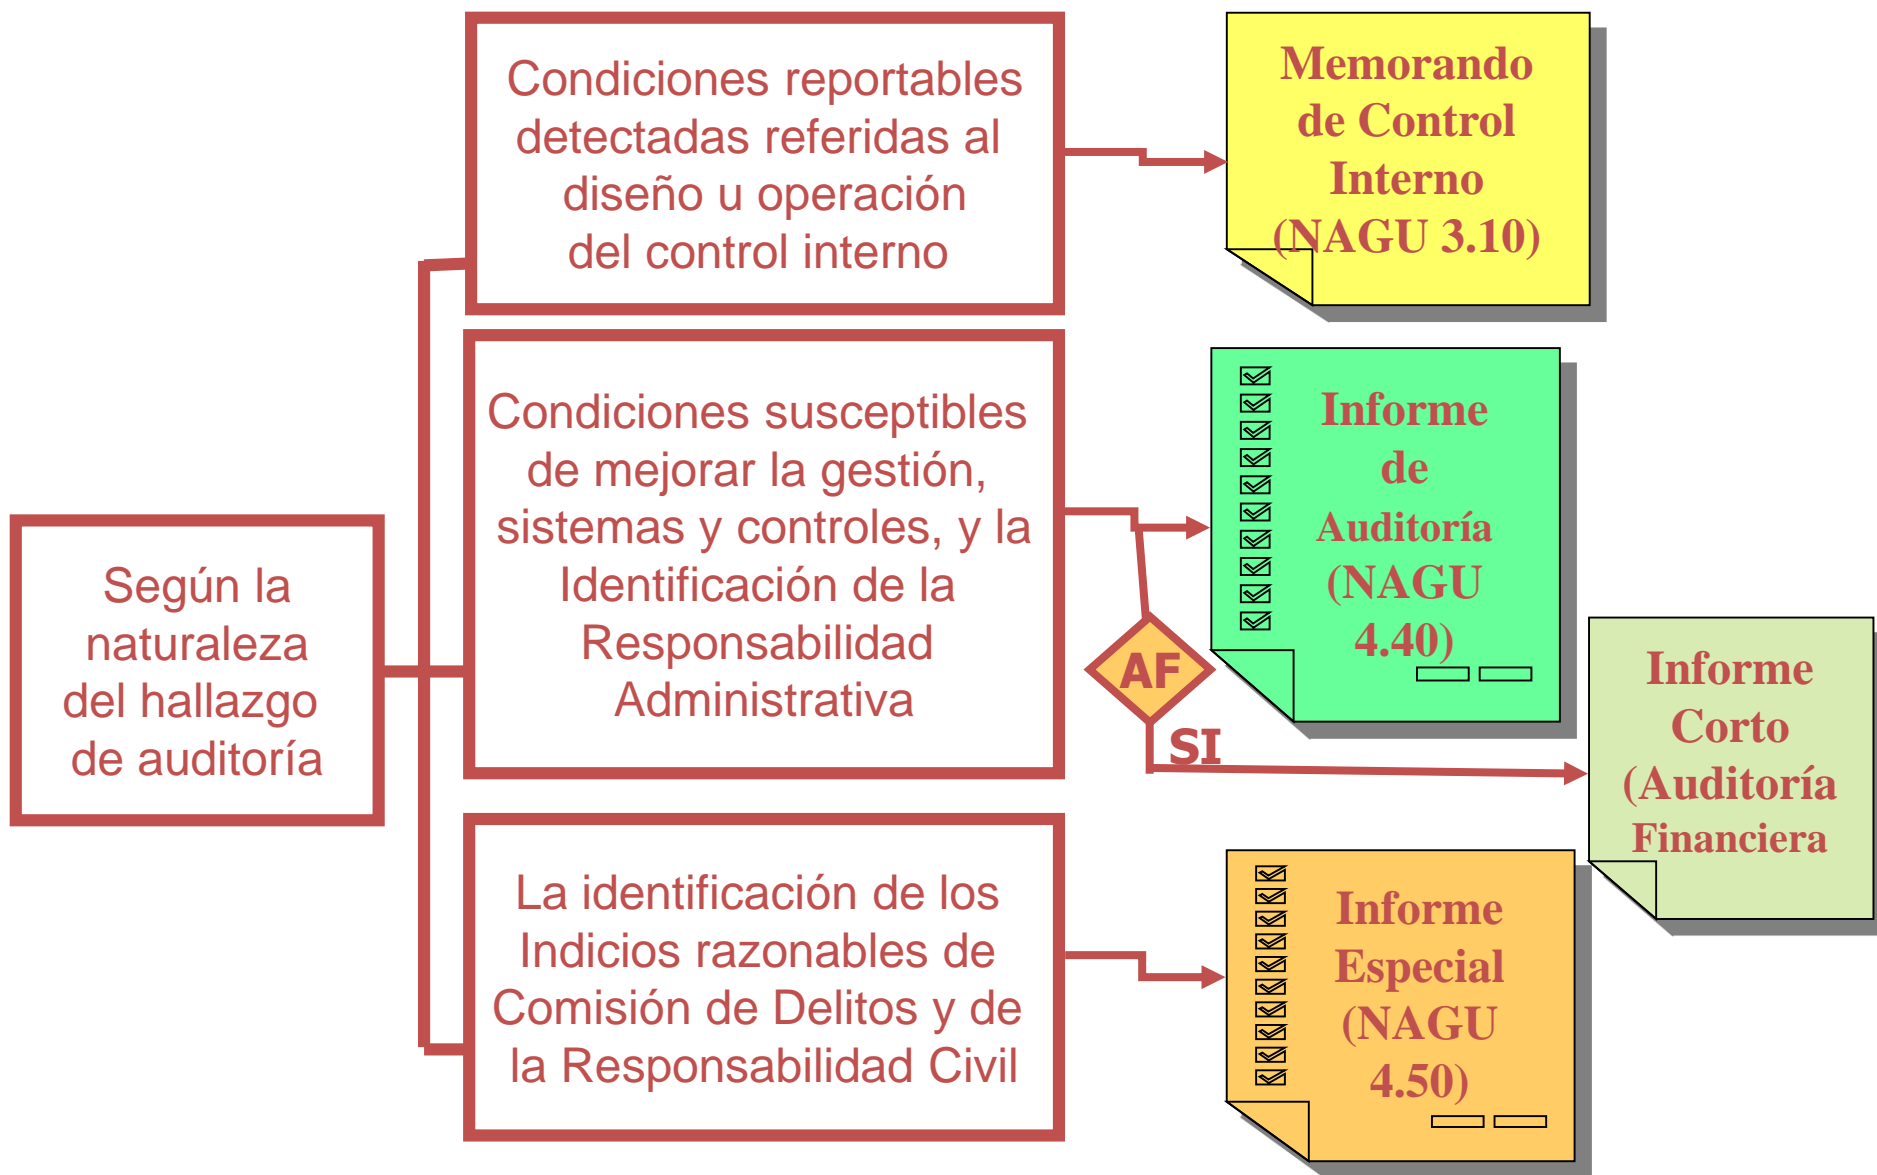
Según la naturaleza del hallazgo de auditoría

Condiciones reportables detectadas referidas al diseño u operación del control interno

Memorando de Control Interno (NAGU 3.10)

Condiciones susceptibles de mejorar la gestión, sistemas y controles, y la Identificación de la Responsabilidad Administrativa

Informe de Auditoría (NAGU 4.40)

AF

SI

Informe Corto (Auditoría Financiera

La identificación de los Indicios razonables de Comisión de Delitos y de la Responsabilidad Civil

Informe Especial (NAGU 4.50)